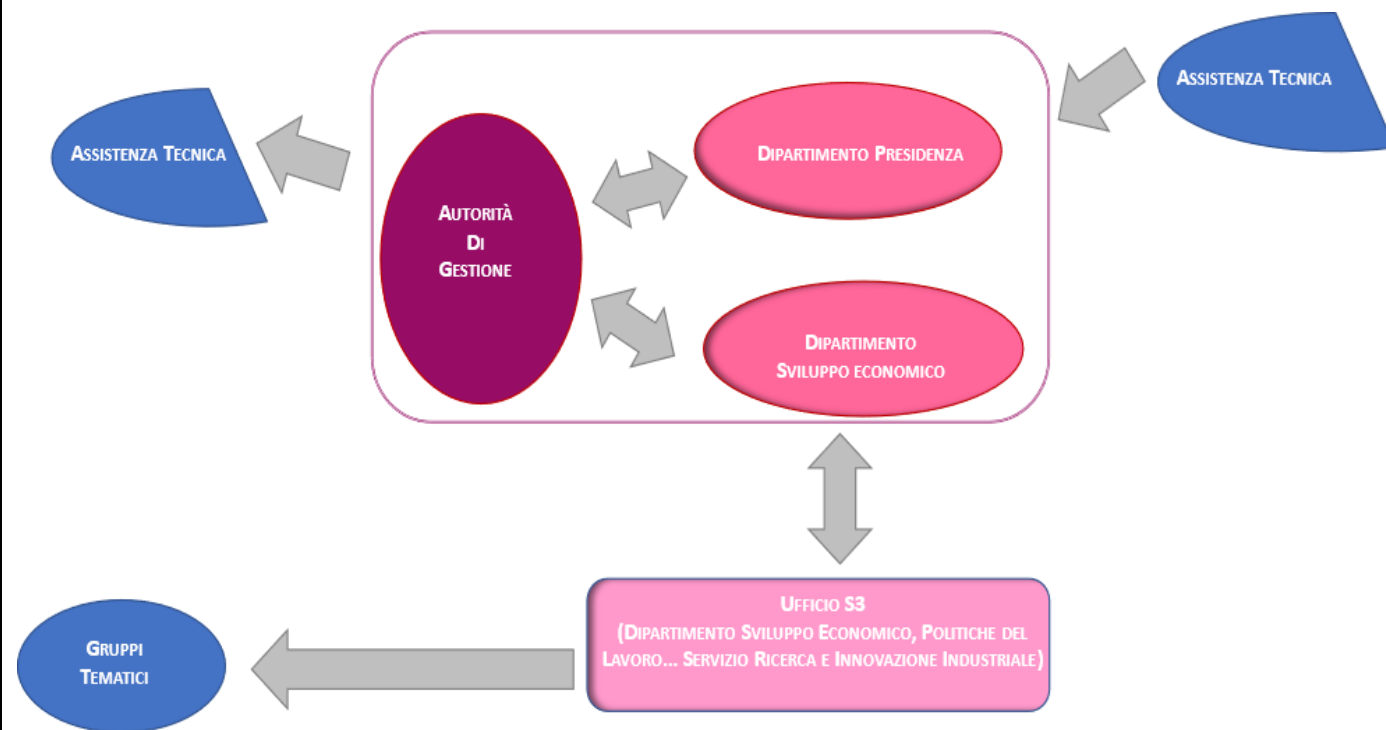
Assistenza Tecnica

Autorità
Di
Gestione

Dipartimento Presidenza

Dipartimento
Sviluppo economico

Assistenza Tecnica

Ufficio S3
(Dipartimento Sviluppo Economico, Politiche del Lavoro... Servizio Ricerca e Innovazione Industriale)

Gruppi
Tematici